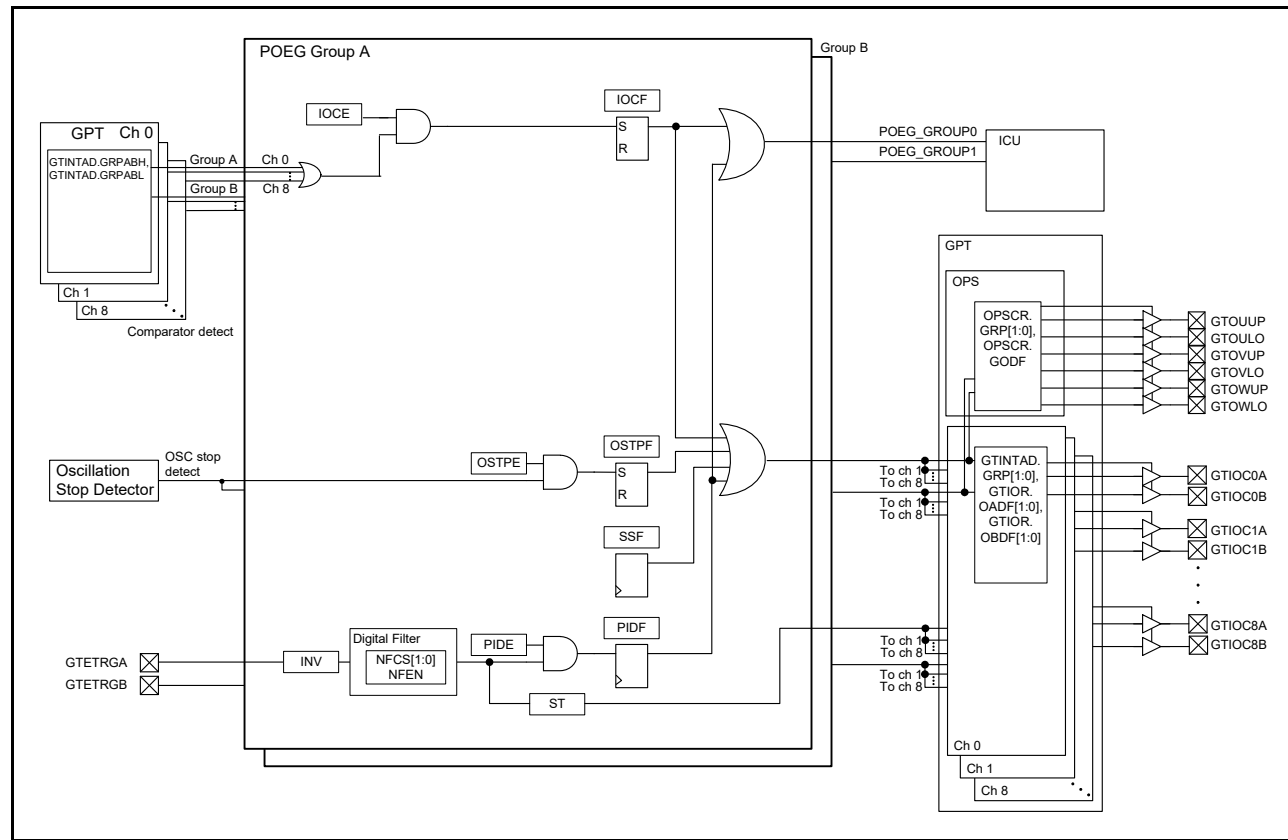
POEG Group A

Group B

IOCE

IOCF

S

R

GPT Ch 0

GTINTAD.GRPABH, GTINTAD.GRPABL

Group A

Ch 0

Group B

Ch 8

Ch 1

Ch 8

Comparator detect

POEG_GROUP0

POEG_GROUP1

ICU

GPT

OPS

OPSCR. GRP[1:0], OPSCR. GODF

GTOUUP

GTOULO

GTOVUP

GTOVLO

GTOWUP

GTOWLO

OSTPE

OSTPF

S

R

Oscillation Stop Detector

OSC stop detect

SSF

To ch 1

To ch 8

To ch 1

To ch 8

GTINTAD. GRP[1:0], GTIOR. OADF[1:0], GTIOR. OBDF[1:0]

GTIOC0A

GTIOC0B

GTIOC1A

GTIOC1B

GTIOC8A

GTIOC8B

Digital Filter

NFCS[1:0]

NFEN

PIDE

PIDF

GTETRGA

GTETRGB

INV

ST

To ch 1

To ch 8

To ch 1

To ch 8

Ch 0

Ch 1

Ch 8